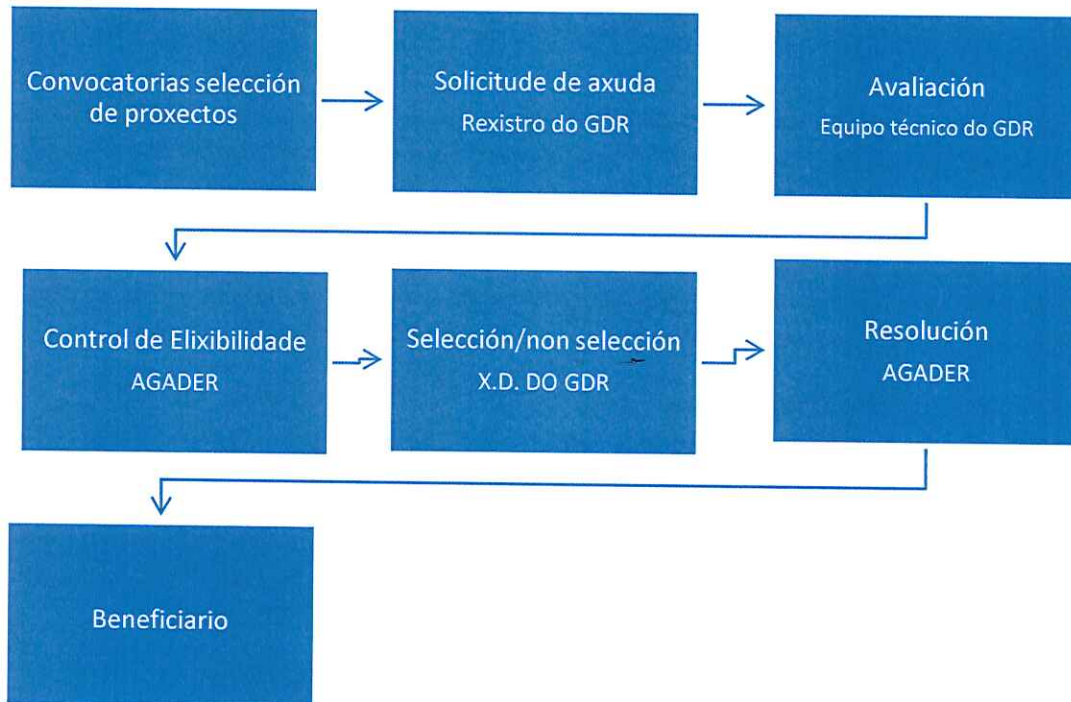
Convocatorias selección de proxectos

Solicitude de axuda
Rexistro do GDR

Avaliación
Equipo técnico do GDR

Control de Elixibilidade
AGADER

Selección/non selección
X.D. DO GDR

Resolución
AGADER

Beneficiario